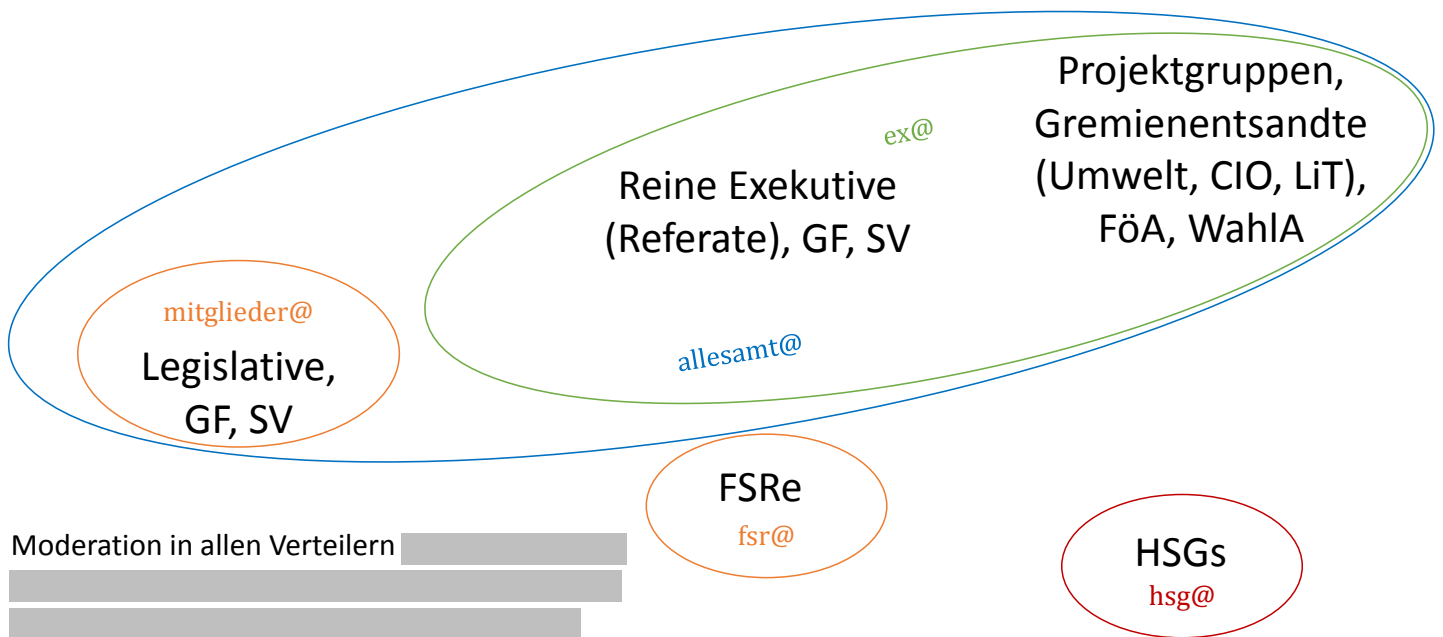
Projektgruppen, Gremienentsandte (Umwelt, CIO, LiT), FöA, WahlA

ex@

Reine Exekutive (Referate), GF, SV

mitglieder@

Legislative, GF, SV

allesamt@

FSRe
fsr@

Moderation in allen Verteilern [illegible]
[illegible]
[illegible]

HSGs
hsg@